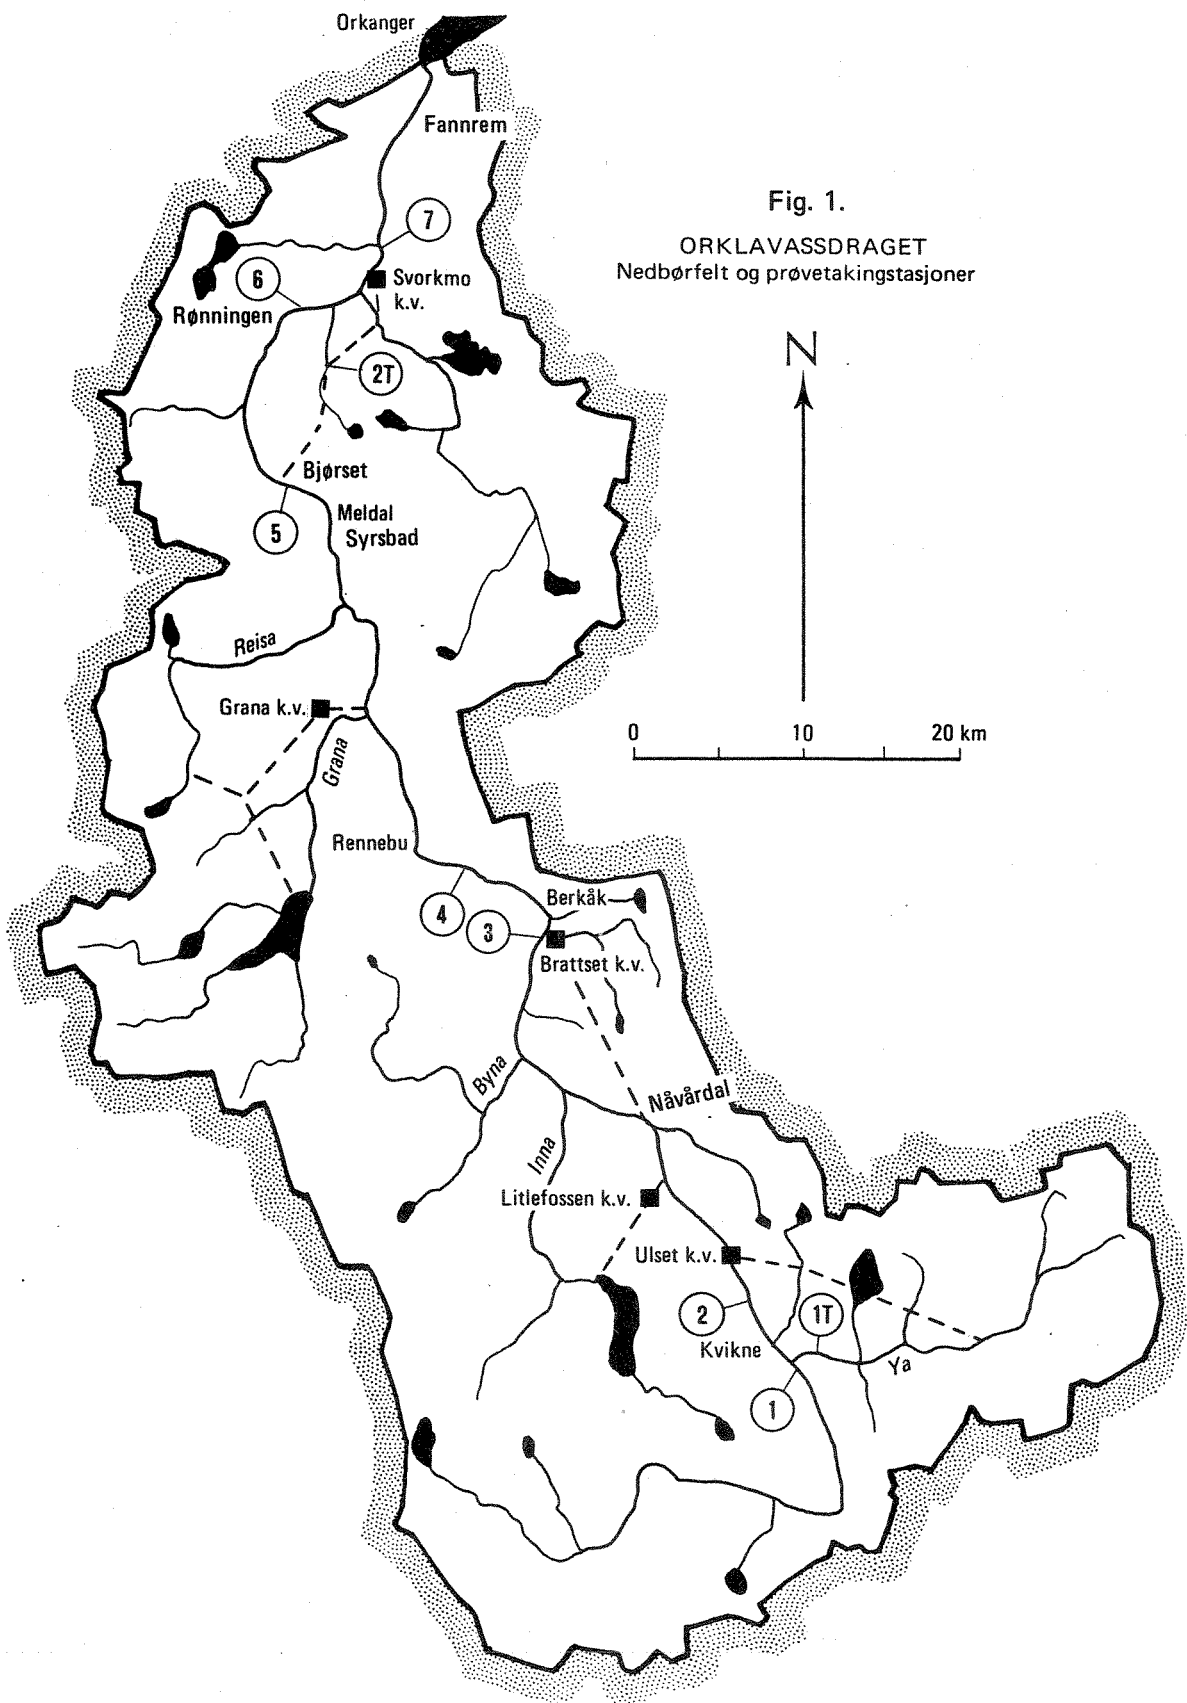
Orkanger

Fannrem

Fig. 1.
ORKLAVASSDRAGET
Nedbørfelt og prøvetakingstasjoner

7

6

Svorkmo k.v.

Rønningen

2T

N

Bjørset

5

Meldal Syrsbad

Reisa

Grana k.v.

0 10 20 km

Grana

Rennebu

Berkåk

4

3

Brattset k.v.

Byna

Nåvårdal

Inna

Litlefossen k.v.

Ulset k.v.

2

1T

Kvikne

Ya

1